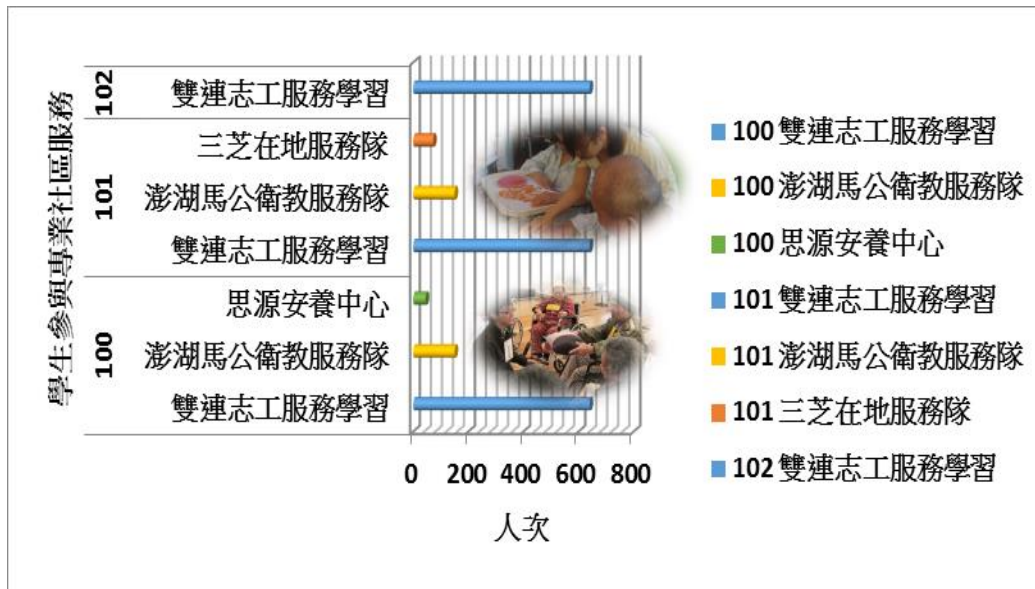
學生參與專業社區服務

102 雙連志工服務學習

101 三芝在地服務隊
澎湖馬公衛教服務隊
雙連志工服務學習

100 思源安養中心
澎湖馬公衛教服務隊
雙連志工服務學習

0 200 400 600 800

人次

100 雙連志工服務學習
100 澎湖馬公衛教服務隊
100 思源安養中心
101 雙連志工服務學習
101 澎湖馬公衛教服務隊
101 三芝在地服務隊
102 雙連志工服務學習